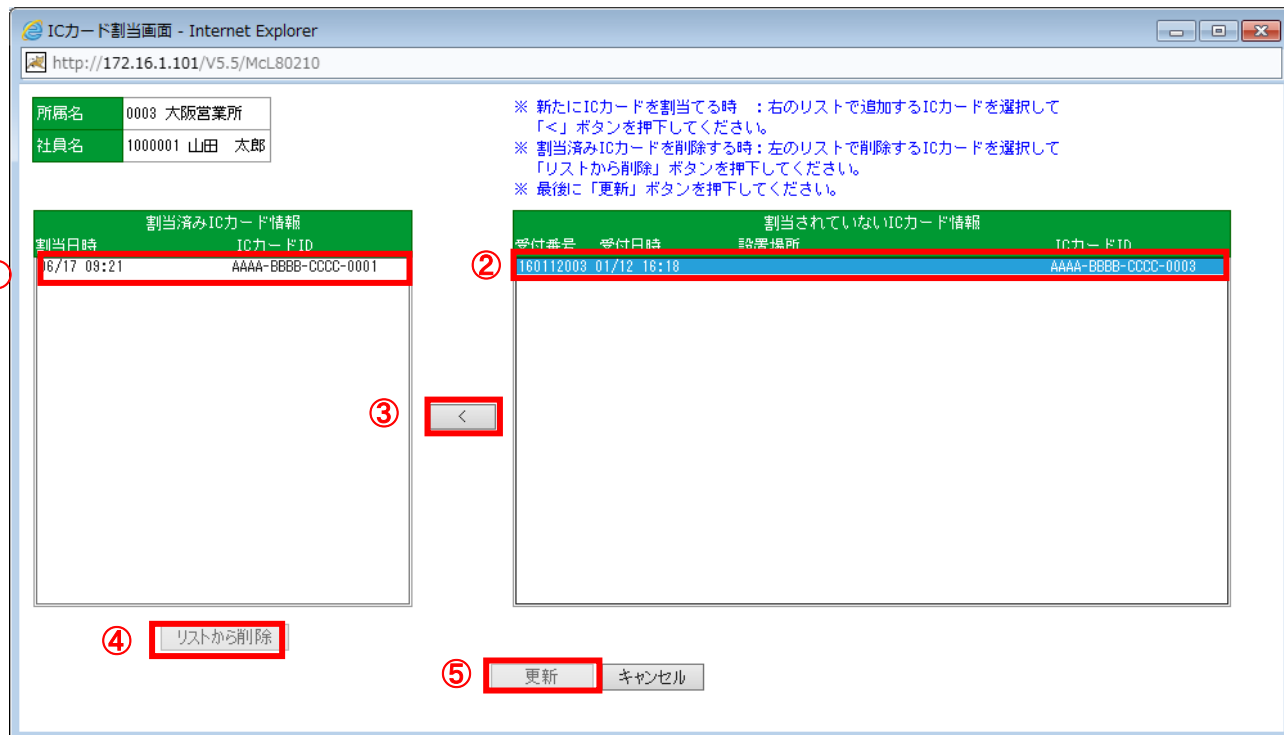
ICカード割当画面 - Internet Explorer

http://172.16.1.101/V5.5/McL80210

| 所属名 | 0003 大阪営業所 |
|---|---|
| 社員名 | 1000001 山田　太郎 |

※ 新たにICカードを割当てる時　：右のリストで追加するICカードを選択して「<」ボタンを押下してください。
※ 割当済みICカードを削除する時：左のリストで削除するICカードを選択して「リストから削除」ボタンを押下してください。
※ 最後に「更新」ボタンを押下してください。

割当済みICカード情報
割当日時　ICカードID
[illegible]6/17 09:21　AAAA-BBBB-CCCC-0001

②
割当されていないICカード情報
受付番号　受付日時　設置場所　ICカードID
160112003 01/12 16:18　AAAA-BBBB-CCCC-0003

③ <

④ リストから削除

⑤ 更新　キャンセル